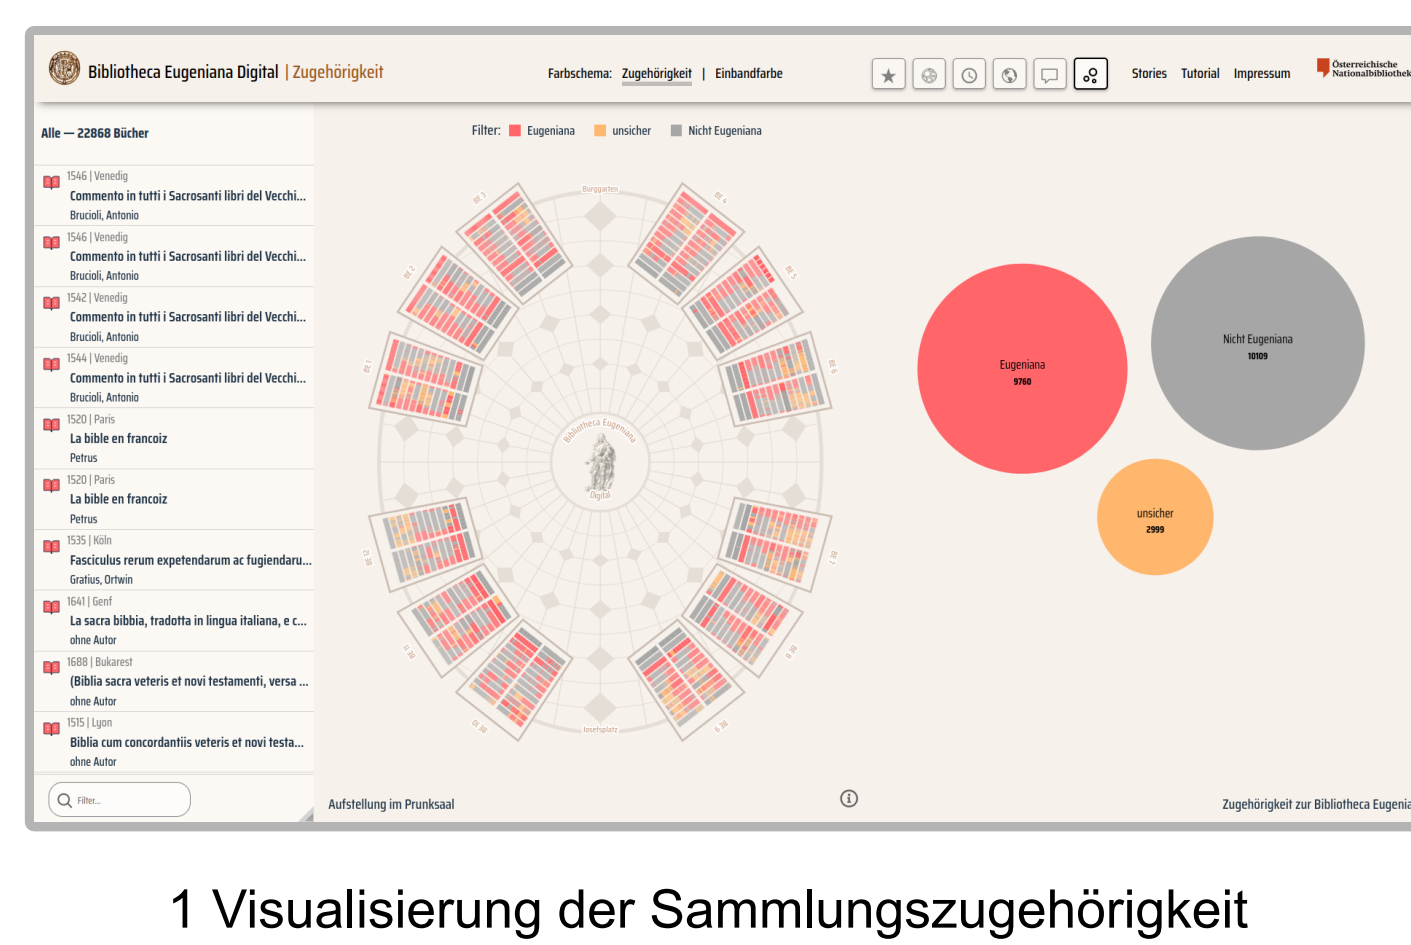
Bibliotheca Eugeniana Digital | Zugehörigkeit

Farbschema: Zugehörigkeit | Einbandfarbe

Stories Tutorial Impressum

Österreichische Nationalbibliothek

Alle — 22868 Bücher

1546 | Venedig
Commento in tutti i Sacrosanti libri del Vecchi...
Brucioli, Antonio

1546 | Venedig
Commento in tutti i Sacrosanti libri del Vecchi...
Brucioli, Antonio

1542 | Venedig
Commento in tutti i Sacrosanti libri del Vecchi...
Brucioli, Antonio

1544 | Venedig
Commento in tutti i Sacrosanti libri del Vecchi...
Brucioli, Antonio

1520 | Paris
La bible en francoiz
Petrus

1520 | Paris
La bible en francoiz
Petrus

1535 | Köln
Fasciculus rerum expetendarum ac fugiendaru...
Gratius, Ortwin

1641 | Genf
La sacra bibbia, tradotta in lingua italiana, e c...
ohne Autor

1688 | Bukarest
(Biblia sacra veteris et novi testamenti, versa ...
ohne Autor

1515 | Lyon
Biblia cum concordantiis veteris et novi testa...
ohne Autor

Filter...

Filter: Eugeniana unsicher Nicht Eugeniana

Burggarten

Bibliotheca Eugeniana Digital

Josefsplatz

Eugeniana
9760

Nicht Eugeniana
10109

unsicher
2999

Aufstellung im Prunksaal

Zugehörigkeit zur Bibliotheca Eugenia

1 Visualisierung der Sammlungszugehörigkeit